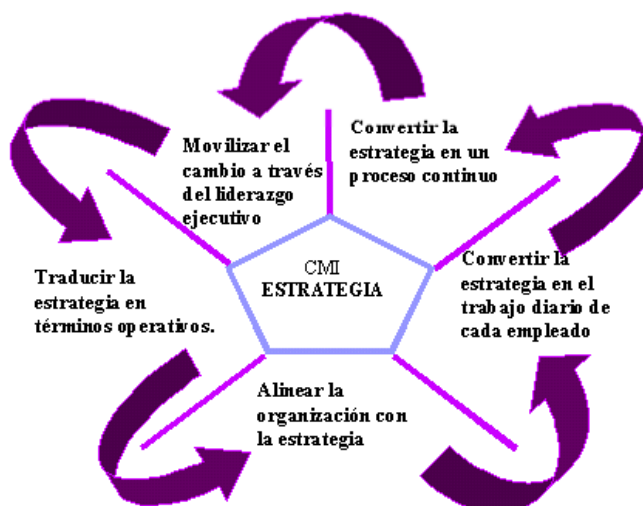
Movilizar el cambio a través del liderazgo ejecutivo

Convertir la estrategia en un proceso continuo

Traducir la estrategia en términos operativos.

CMI
ESTRATEGIA

Convertir la estrategia en el trabajo diario de cada empleado

Alinear la organización con la estrategia